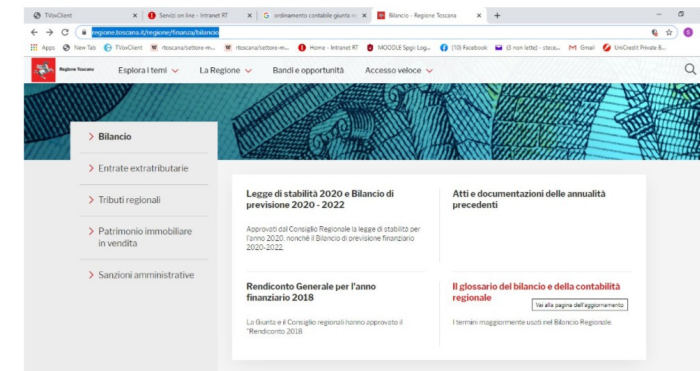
TVoxClient | Servizi on line - Intranet RT | ordinamento contabile giunta re | Bilancio - Regione Toscana | +

regione.toscana.it/regione/finanza/bilancio

Apps | New Tab | TVoxClient | rtoscana/settore-m... | rtoscana/settore-m... | Home - Intranet RT | MOODLE Spgi Log... | (10) Facebook | (3 non letti) - stoca... | Gmail | UniCredit Private B...

Regione Toscana | Esplora i temi | La Regione | Bandi e opportunità | Accesso veloce

> Bilancio

> Entrate extratributarie

> Tributi regionali

> Patrimonio immobiliare in vendita

> Sanzioni amministrative

Legge di stabilità 2020 e Bilancio di previsione 2020 - 2022

Approvati dal Consiglio Regionale la legge di stabilità per l'anno 2020, nonché il Bilancio di previsione finanziario 2020-2022.

Atti e documentazioni delle annualità precedenti

Rendiconto Generale per l'anno finanziario 2018

La Giunta e il Consiglio regionali hanno approvato il "Rendiconto 2018

Il glossario del bilancio e della contabilità regionale

Vai alla pagina dell'aggiornamento

I termini maggiormente usati nel Bilancio Regionale.